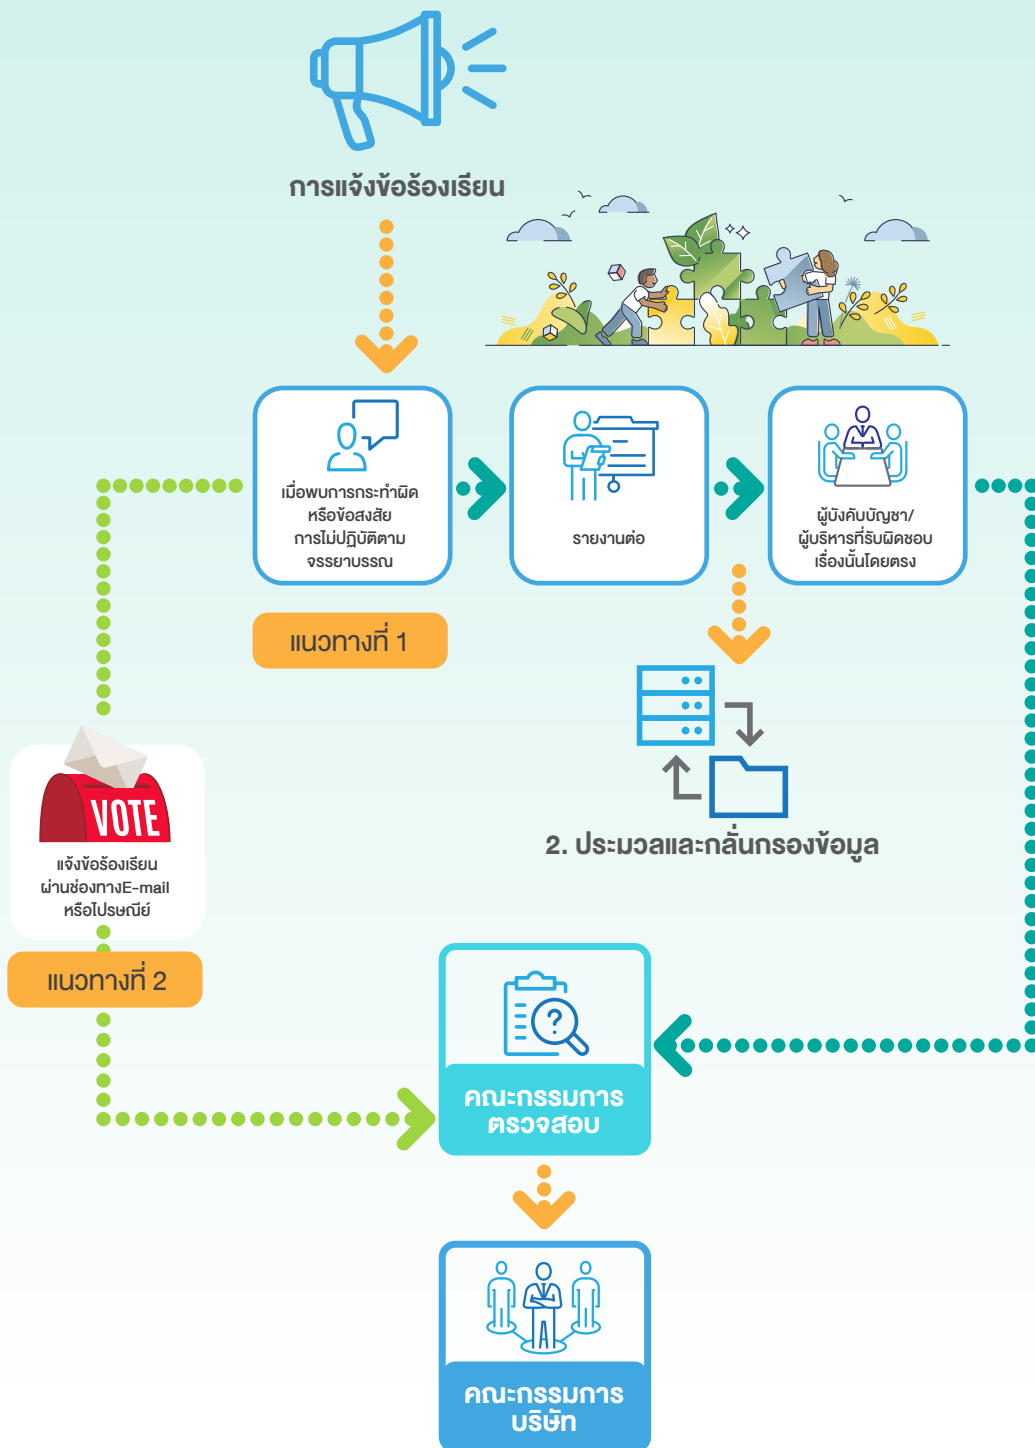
การแจ้งข้อร้องเรียน

เมื่อพบการกระทำผิด หรือข้อสงสัย การไม่ปฏิบัติตาม จรรยาบรรณ

รายงานต่อ

ผู้บังคับบัญชา/ ผู้บริหารที่รับผิดชอบ เรื่องนั้นโดยตรง

แนวทางที่ 1

2. ประมวลและกลั่นกรองข้อมูล

VOTE

แจ้งข้อร้องเรียน ผ่านช่องทางE-mail หรือไปรษณีย์

แนวทางที่ 2

คณะกรรมการ ตรวจสอบ

คณะกรรมการ บริษัท